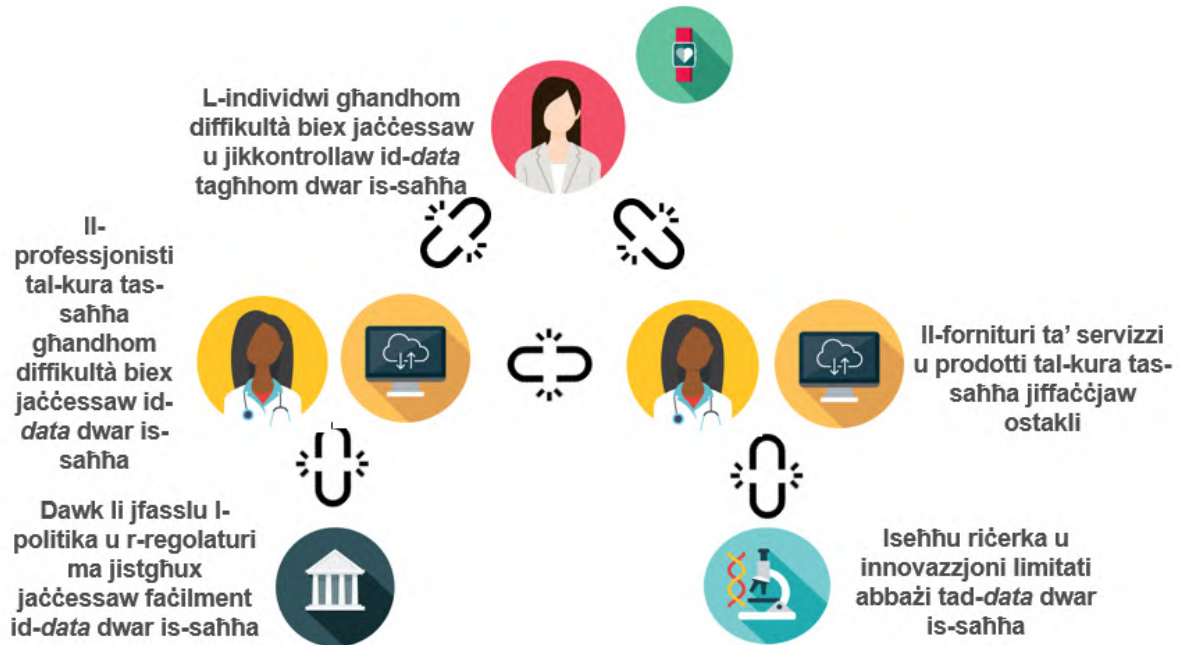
L-individwi għandhom diffikultà biex jaċċessaw u jikkontrollaw id-*data* tagħhom dwar is-saħħa

Il-professjonisti tal-kura tas-saħħa għandhom diffikultà biex jaċċessaw id-*data* dwar is-saħħa

Il-fornituri ta' servizzi u prodotti tal-kura tas-saħħa jiffaċċjaw ostakli

Dawk li jfasslu l-politika u r-regolaturi ma jistgħux jaċċessaw faċilment id-*data* dwar is-saħħa

Iseħħu riċerka u innovazzjoni limitati abbażi tad-*data* dwar is-saħħa